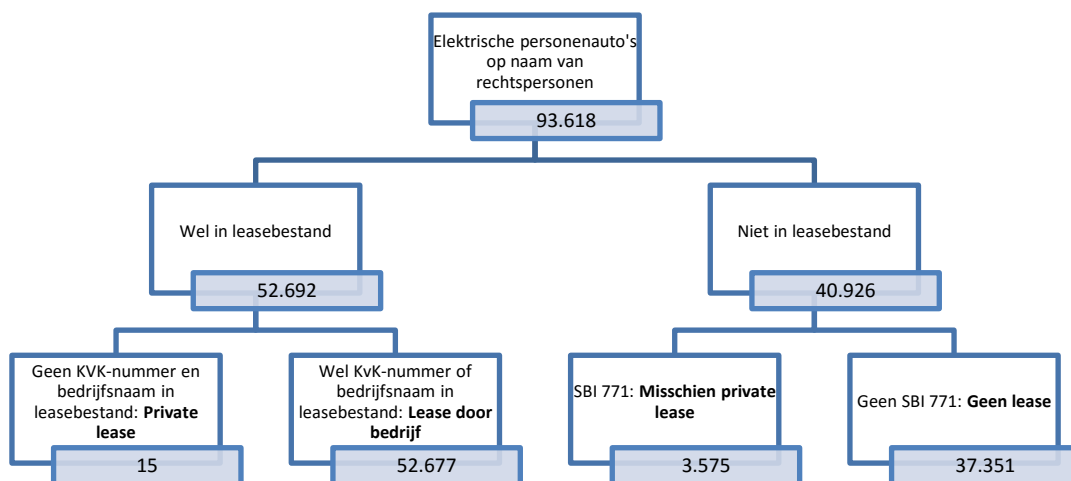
Elektrische personenauto's op naam van rechtspersonen

93.618

Wel in leasebestand

52.692

Niet in leasebestand

40.926

Geen KVK-nummer en bedrijfsnaam in leasebestand: **Private lease**

15

Wel KvK-nummer of bedrijfsnaam in leasebestand: **Lease door bedrijf**

52.677

SBI 771: **Misschien private lease**

3.575

Geen SBI 771: **Geen lease**

37.351